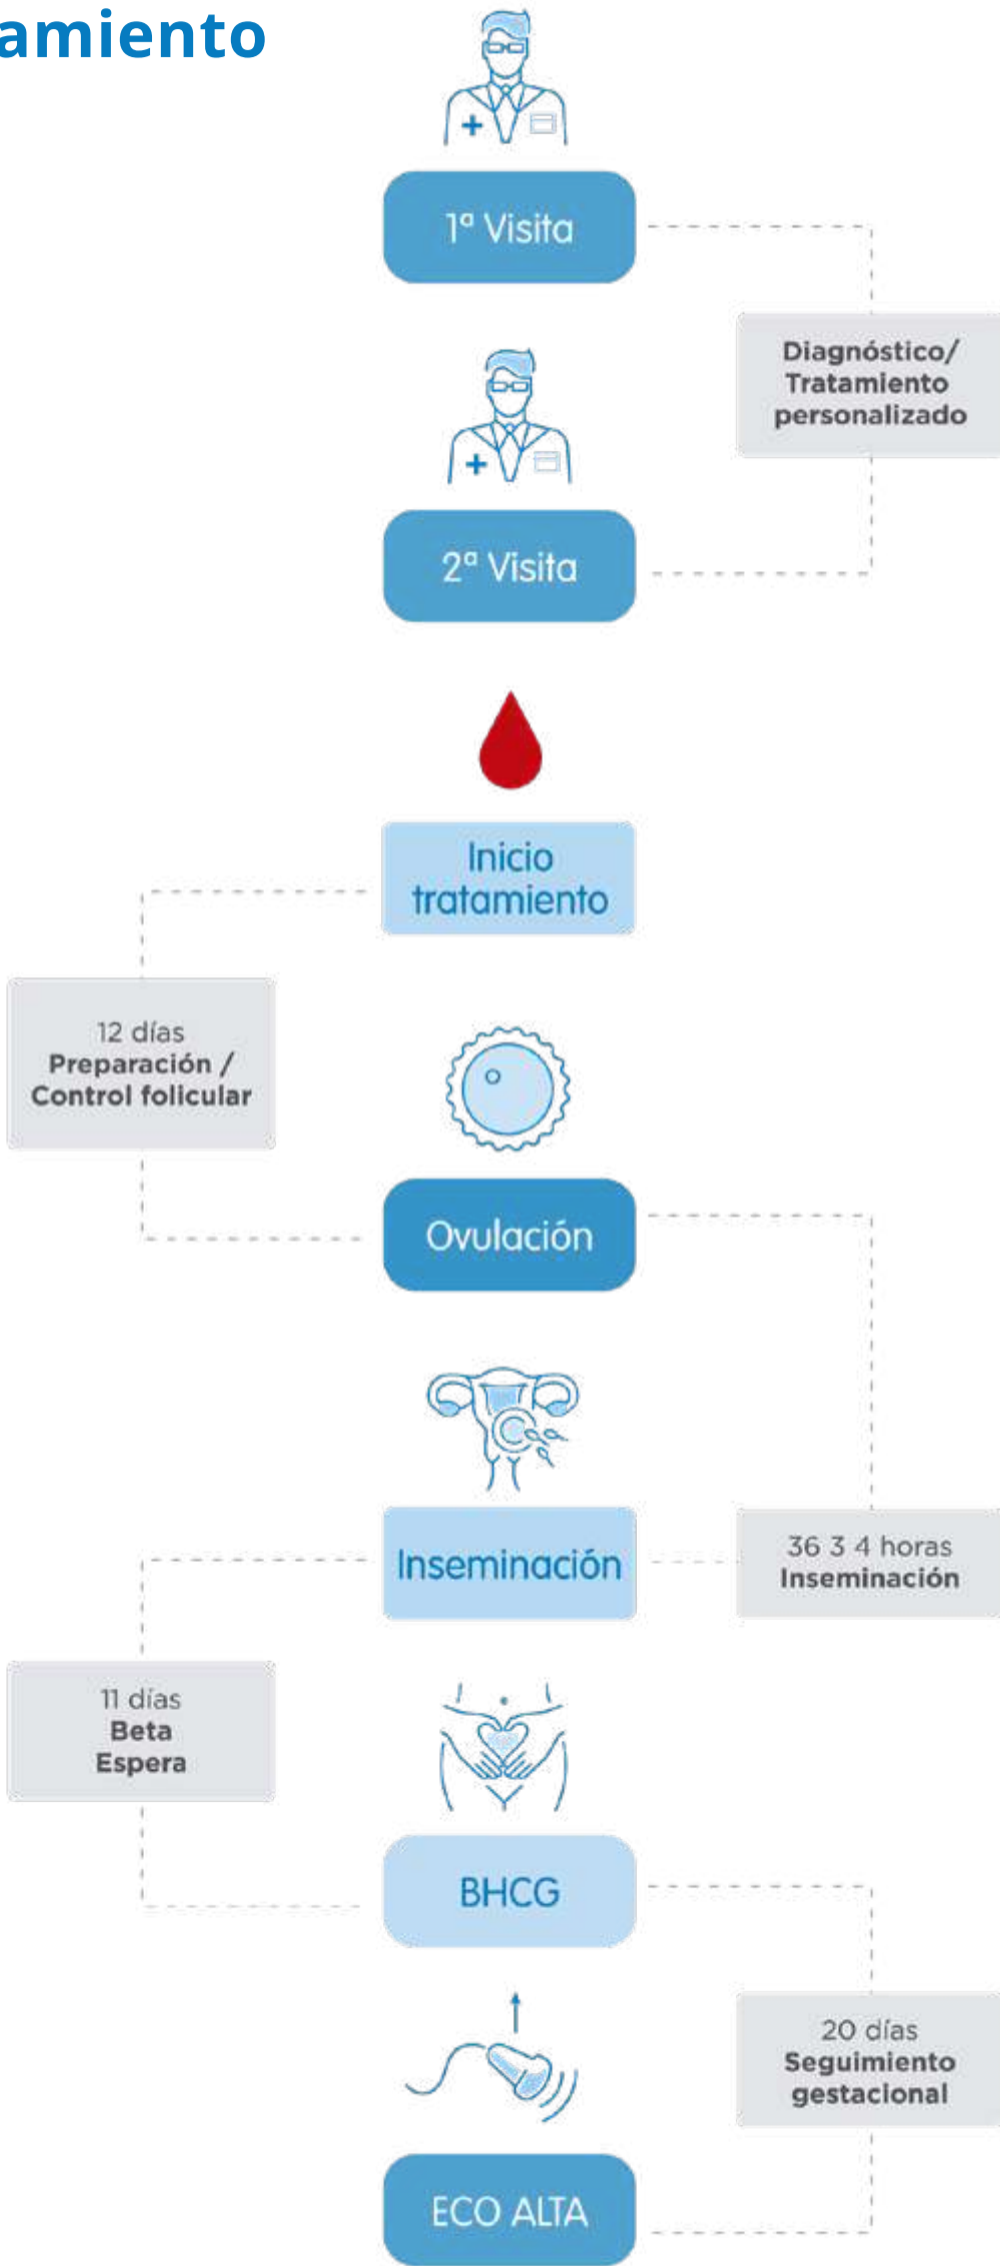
amiento

1ª Visita

Diagnóstico/ Tratamiento personalizado

2ª Visita

Inicio tratamiento

12 días
Preparación / Control folicular

Ovulación

Inseminación

36 3 4 horas
Inseminación

11 días
Beta
Espera

BHCG

20 días
Seguimiento gestacional

ECO ALTA